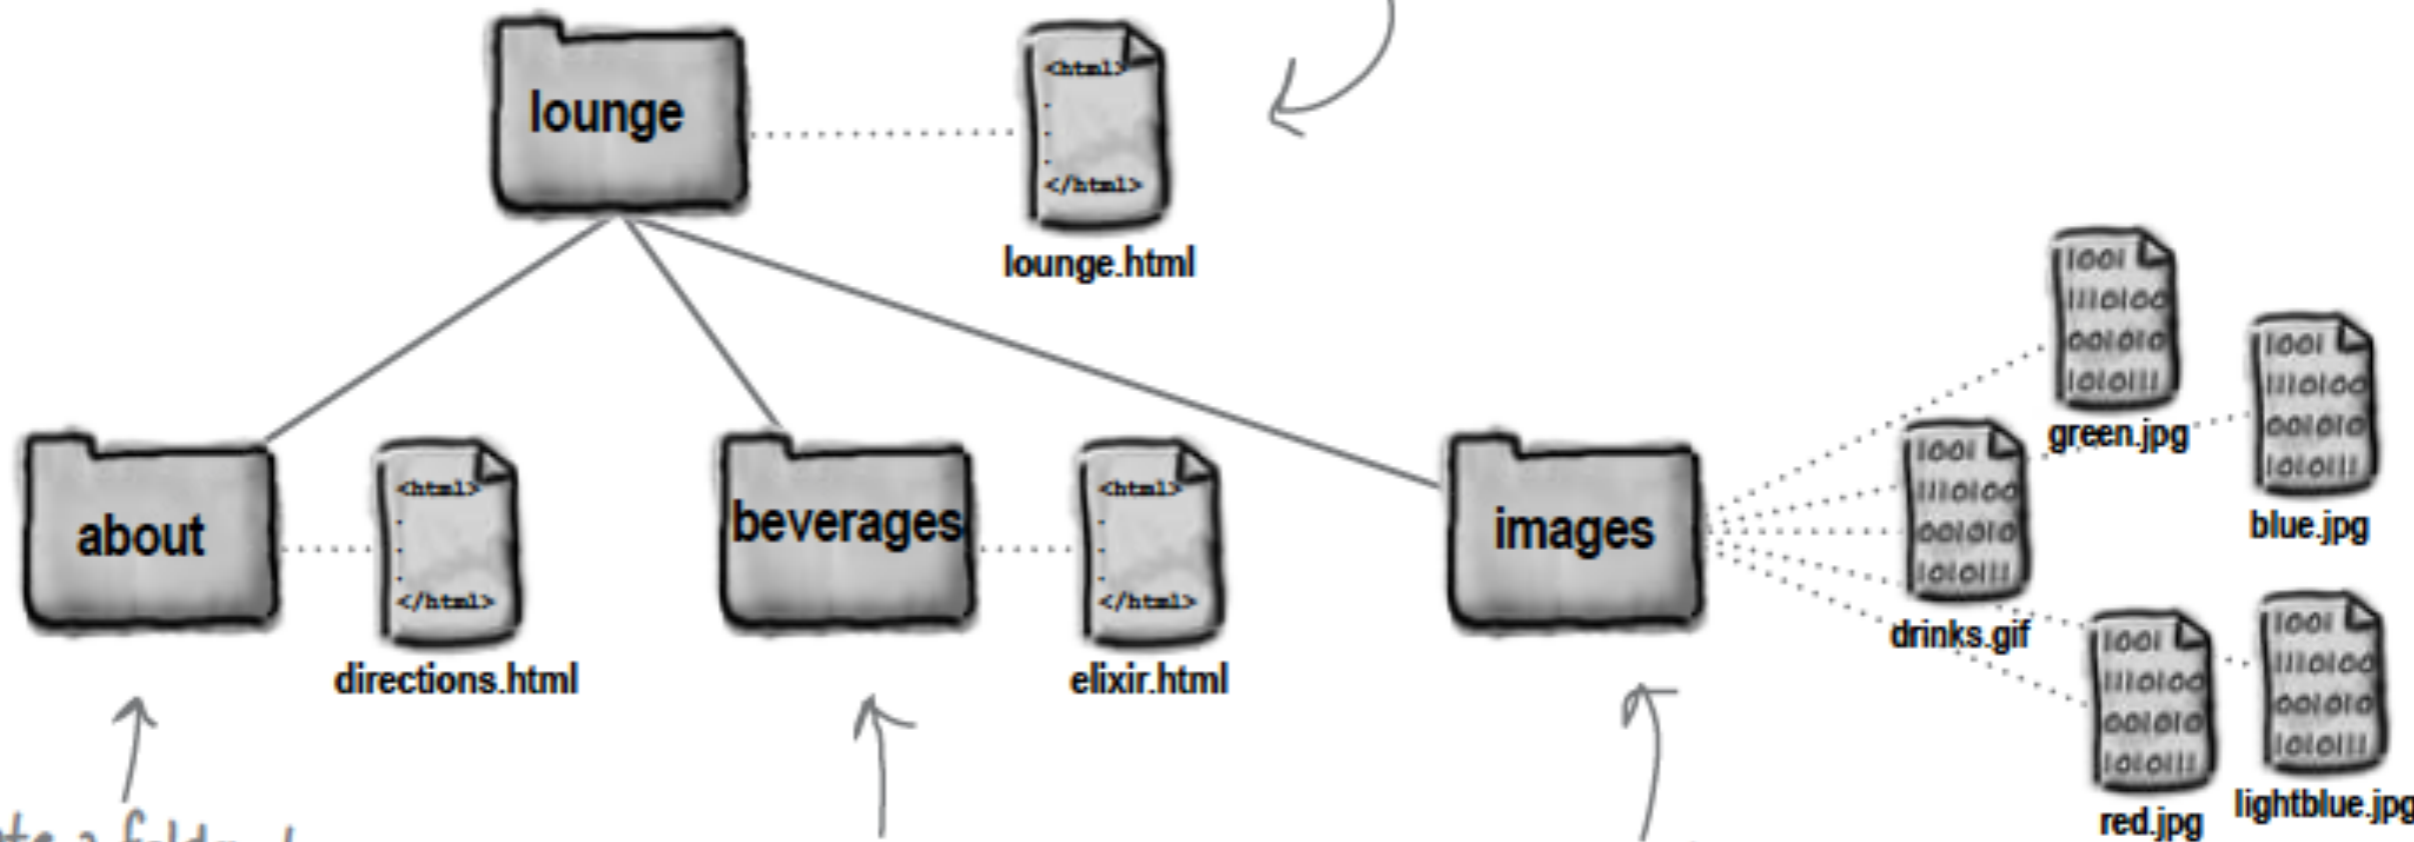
lounge

<html>
.
.
.
</html>

lounge.html

about

<html>
.
.
.
</html>

directions.html

beverages

<html>
.
.
.
</html>

elixir.html

images

1001
111010
001010
101011

green.jpg

1001
111010
001010
101011

blue.jpg

1001
111010
001010
101011

drinks.gif

1001
111010
001010
101011

red.jpg

1001
111010
001010
101011

lightblue.jpg

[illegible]